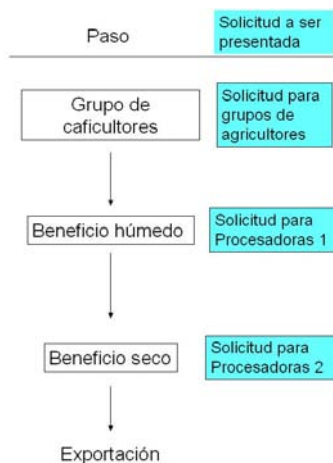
Paso

Solicitud a ser presentada

Grupo de caficultores

Solicitud para grupos de agricultores

Beneficio húmedo

Solicitud para Procesadoras 1

Beneficio seco

Solicitud para Procesadoras 2

Exportación